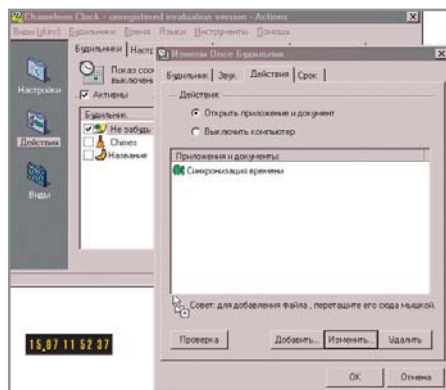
Chameleon Clock - unregistered evaluation version - Actions
Виды (Alt+I) Будильники Время Языки Инструменты Помощь
Настройки
Действия
Виды
Будильники Настр
Показ соо выключе
Активны
Будильник
Не забудь
Chimes
Название
Изменить Опции Будильника
Будильник Звук Действия Срок
Действия
Открыть приложение и документ
Выключить компьютер
Приложения и документы:
Синхронизация времени
Совет: для добавления файла , перетащите его сюда мышкой.
Проверка
Добавить...
Изменить...
Удалить
OK
Отмена
15,07 11 52 37